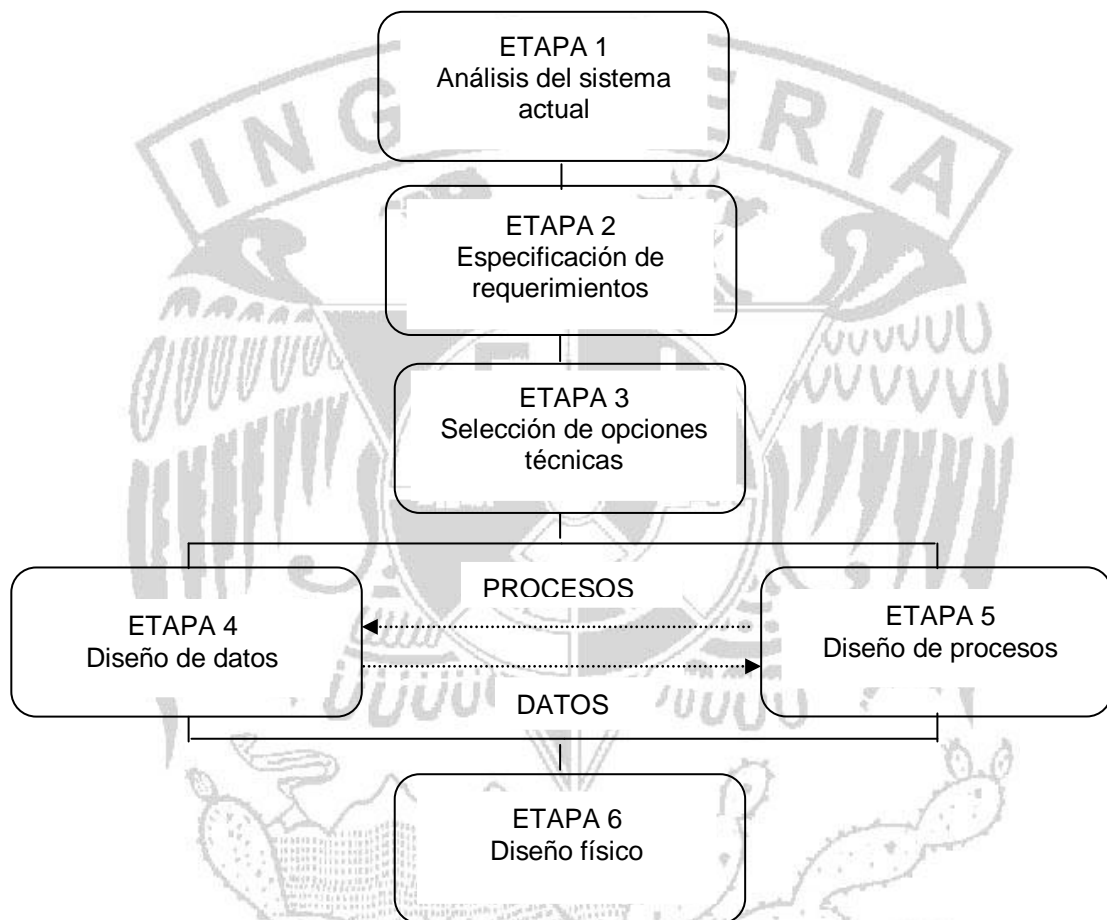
ING RIA

ETAPA 1
Análisis del sistema actual

ETAPA 2
Especificación de requerimientos

ETAPA 3
Selección de opciones técnicas

PROCESOS

ETAPA 4
Diseño de datos

ETAPA 5
Diseño de procesos

DATOS

ETAPA 6
Diseño físico